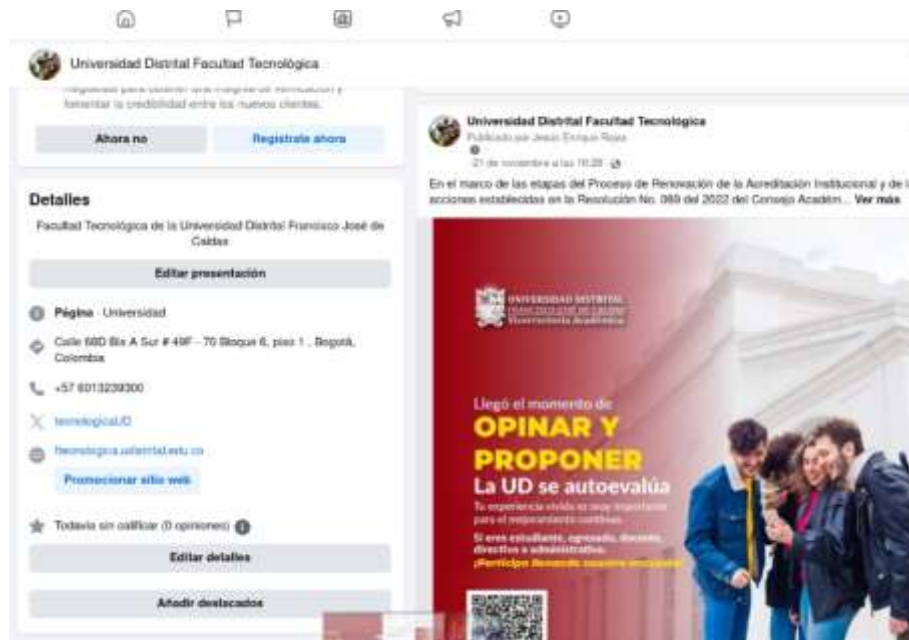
Universidad Distrital Facultad Tecnológica

negocio para obtener una insignia de verificación y fomentar la credibilidad entre los nuevos clientes.

Ahora no

Regístrate ahora

Detalles

Facultad Tecnológica de la Universidad Distrital Francisco José de Caldas

Editar presentación

Página · Universidad

Calle 68D Bis A Sur # 49F - 70 Bloque 6, piso 1 , Bogotá, Colombia

+57 6013239300

tecnologicaUD

tecnologica.udistrital.edu.co

Promocionar sitio web

Todavía sin calificar (0 opiniones)

Editar detalles

Añadir destacados

Universidad Distrital Facultad Tecnológica
Publicado por Jesús Enrique Rojas
21 de noviembre a las 10:28

En el marco de las etapas del Proceso de Renovación de la Acreditación Institucional y de l acciones establecidas en la Resolución No. 069 del 2022 del Consejo Académ... Ver más

UNIVERSIDAD DISTRITAL
FRANCISCO JOSÉ DE CALDAS
Vicerrectoría Académica

Llegó el momento de
OPINAR Y
PROPONER
La UD se autoevalúa
Tu experiencia vivida es muy importante para el mejoramiento continuo.
Si eres estudiante, egresado, docente, directivo o administrativo.
¡Participa llenando nuestra encuesta!